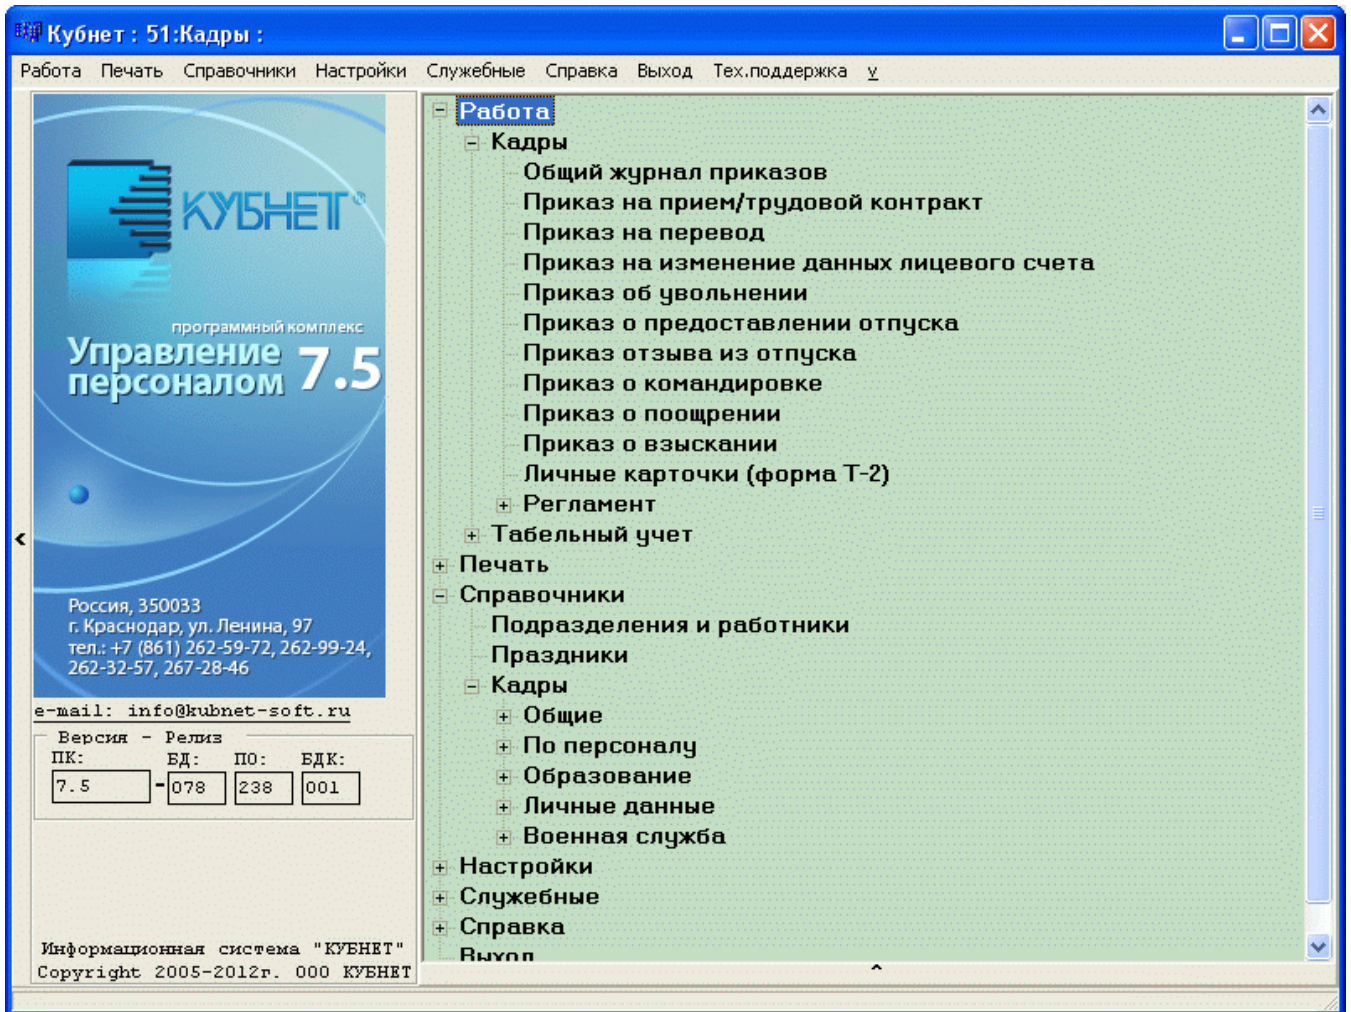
Кубнет : 51:Кадры :

Работа Печать Справочники Настройки Служебные Справка Выход Тех.поддержка у

КУБНЕТ

программный комплекс
Управление персоналом 7.5

Россия, 350033
г. Краснодар, ул. Ленина, 97
тел.: +7 (861) 262-59-72, 262-99-24, 262-32-57, 267-28-46

e-mail: info@kubnet-soft.ru

Версия - Релиз
ПК: БД: ПО: БДК:
7.5 - 078 238 001

Информационная система "КУБНЕТ"
Copyright 2005-2012г. ООО КУБНЕТ

Работа
Кадры
Общий журнал приказов
Приказ на прием/трудовой контракт
Приказ на перевод
Приказ на изменение данных лицевого счета
Приказ об увольнении
Приказ о предоставлении отпуска
Приказ отзыва из отпуска
Приказ о командировке
Приказ о поощрении
Приказ о взыскании
Личные карточки (форма Т-2)
Регламент
Табельный учет
Печать
Справочники
Подразделения и работники
Праздники
Кадры
Общие
По персоналу
Образование
Личные данные
Военная служба
Настройки
Служебные
Справка
Выход